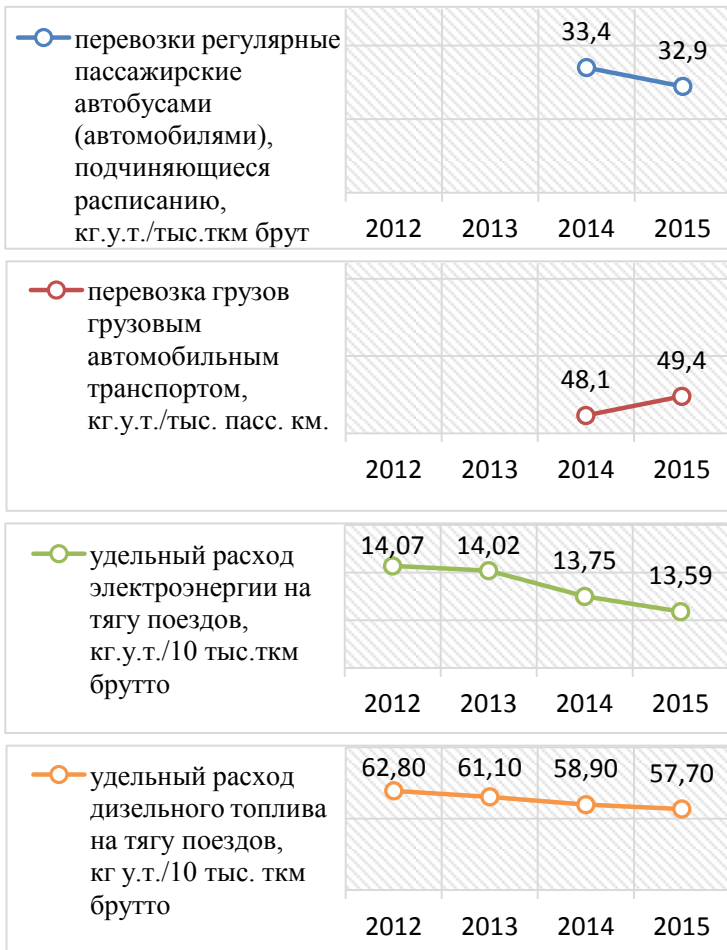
перевозки регулярные пассажирские автобусами (автомобилями), подчиняющиеся расписанию, кг.у.т./тыс.ткм брут

33,4
32,9

2012 2013 2014 2015

перевозка грузов грузовым автомобильным транспортом, кг.у.т./тыс. пасс. км.

48,1
49,4

2012 2013 2014 2015

удельный расход электроэнергии на тягу поездов, кг.у.т./10 тыс.ткм брутто

14,07 14,02 13,75 13,59

2012 2013 2014 2015

удельный расход дизельного топлива на тягу поездов, кг у.т./10 тыс. ткм брутто

62,80 61,10 58,90 57,70

2012 2013 2014 2015